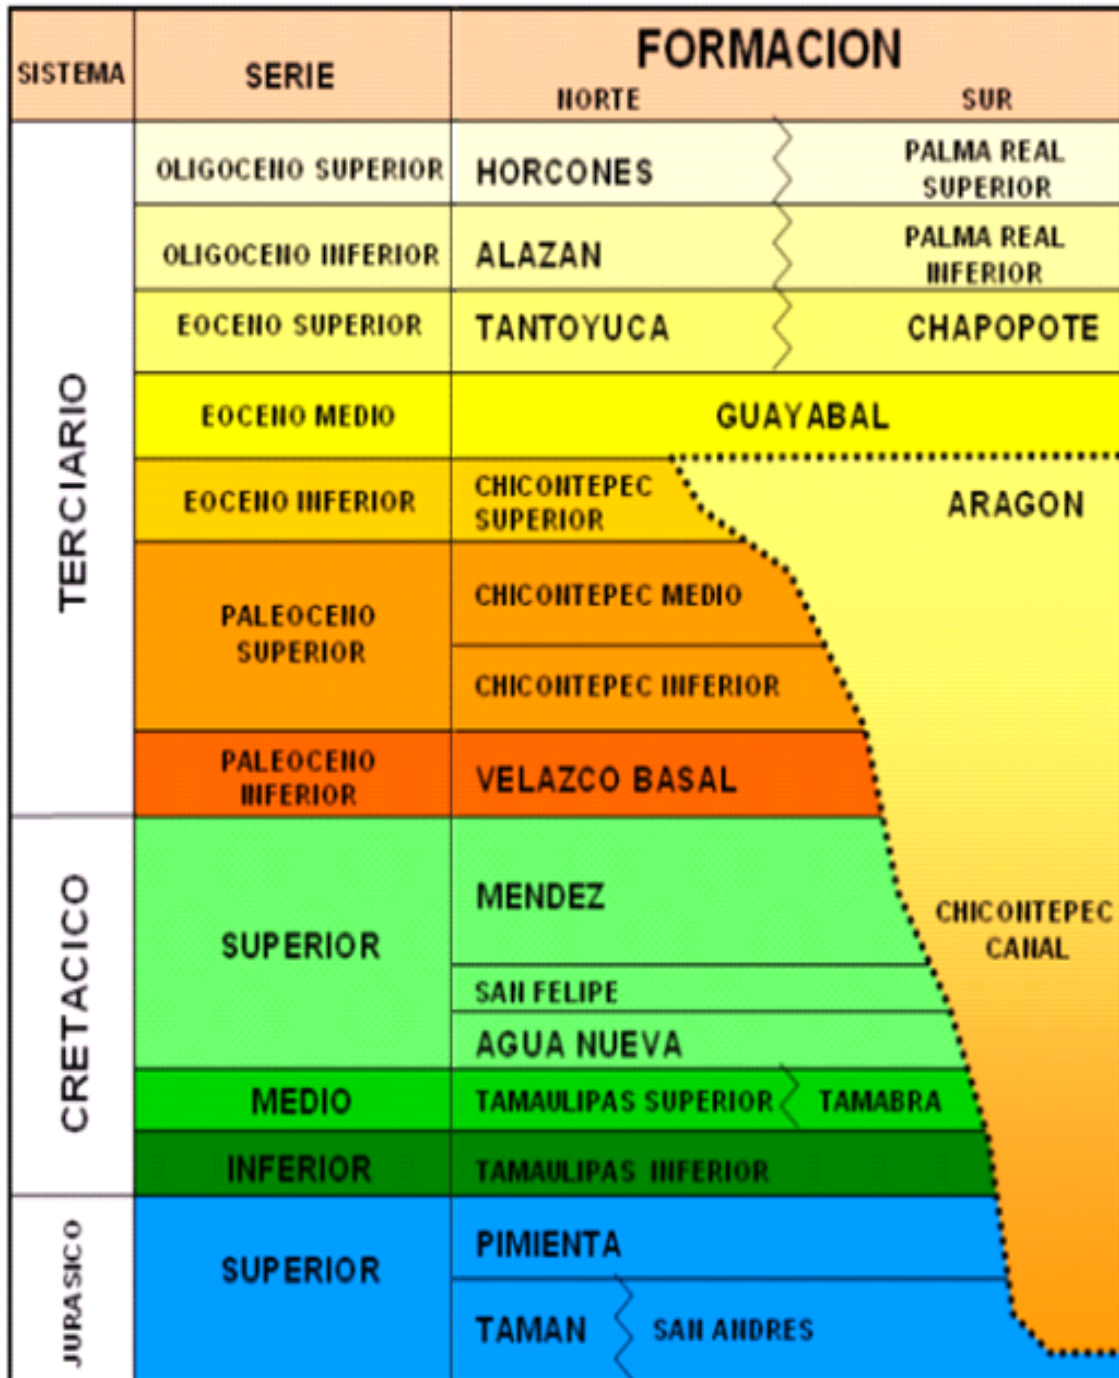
| SISTEMA | SERIE | FORMACION NORTE | FORMACION SUR |
|---|---|---|---|
| TERCIARIO | OLIGOCENO SUPERIOR | HORCONES | PALMA REAL SUPERIOR |
| | OLIGOCENO INFERIOR | ALAZAN | PALMA REAL INFERIOR |
| | EOCENO SUPERIOR | TANTOYUCA | CHAPOPOTE |
| | EOCENO MEDIO | GUAYABAL | GUAYABAL |
| | EOCENO INFERIOR | CHICONTEPEC SUPERIOR | ARAGON |
| | PALEOCENO SUPERIOR | CHICONTEPEC MEDIO | |
| | | CHICONTEPEC INFERIOR | |
| | PALEOCENO INFERIOR | VELAZCO BASAL | |
| CRETACICO | SUPERIOR | MENDEZ | CHICONTEPEC CANAL |
| | | SAN FELIPE | |
| | | AGUA NUEVA | |
| | MEDIO | TAMAULIPAS SUPERIOR / TAMABRA | |
| | INFERIOR | TAMAULIPAS INFERIOR | |
| JURASICO | SUPERIOR | PIMIENTA | |
| | | TAMAN / SAN ANDRES | |